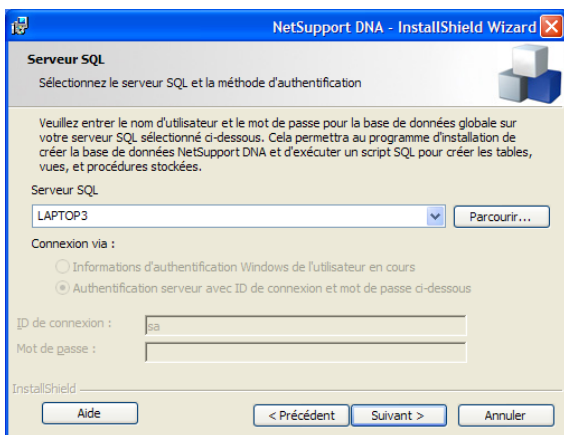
NetSupport DNA - InstallShield Wizard

Serveur SQL

Sélectionnez le serveur SQL et la méthode d'authentification

Veuillez entrer le nom d'utilisateur et le mot de passe pour la base de données globale sur votre serveur SQL sélectionné ci-dessous. Cela permettra au programme d'installation de créer la base de données NetSupport DNA et d'exécuter un script SQL pour créer les tables, vues, et procédures stockées.

Serveur SQL

LAPTOP3

Parcourir...

Connexion via :

Informations d'authentification Windows de l'utilisateur en cours

Authentification serveur avec ID de connexion et mot de passe ci-dessous

ID de connexion :

sa

Mot de passe :

InstallShield

Aide

< Précédent

Suivant >

Annuler